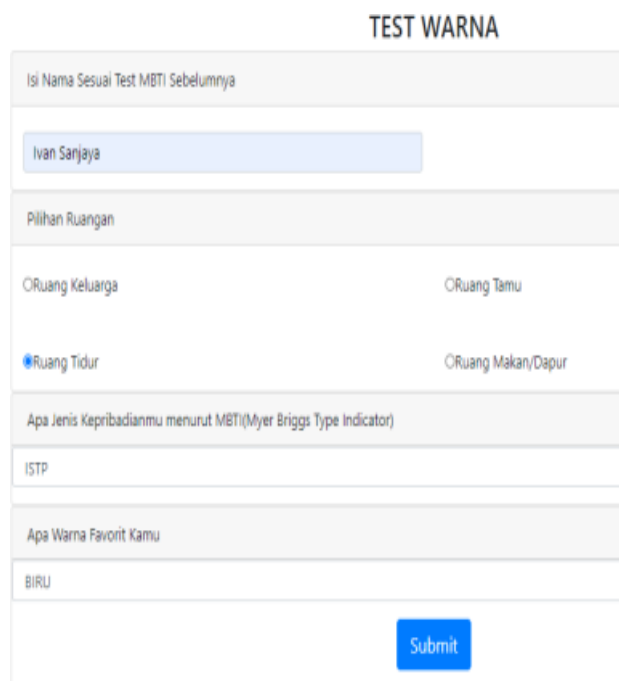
TEST WARNA

Isi Nama Sesuai Test MBTI Sebelumnya

Ivan Sanjaya

Pilihan Ruangan

Ruang Keluarga

Ruang Tamu

Ruang Tidur

Ruang Makan/Dapur

Apa Jenis Kepribadianmu menurut MBTI(Myer Briggs Type Indicator)

ISTP

Apa Warna Favorit Kamu

BIRU

Submit